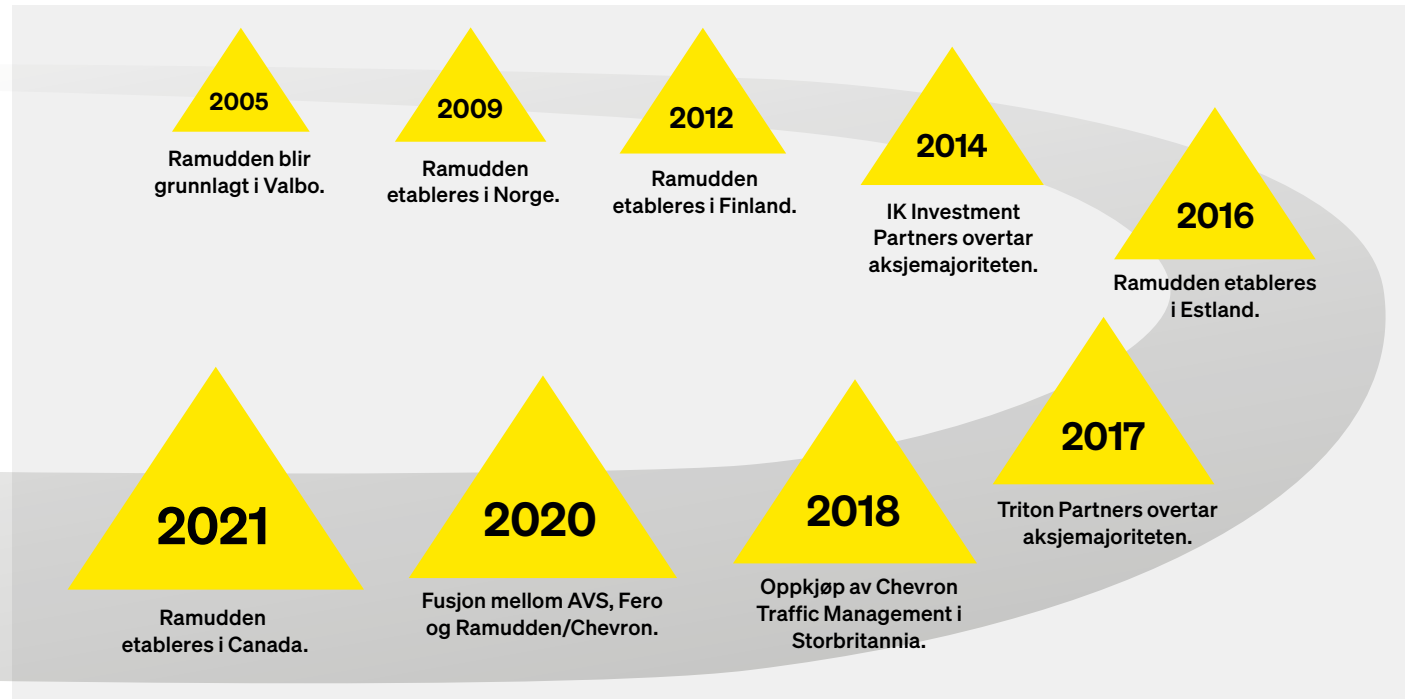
2005
Ramudden blir grunnlagt i Valbo.

2009
Ramudden etableres i Norge.

2012
Ramudden etableres i Finland.

2014
IK Investment Partners overtar aksjemajoriteten.

2016
Ramudden etableres i Estland.

2017
Triton Partners overtar aksjemajoriteten.

2018
Oppkjøp av Chevron Traffic Management i Storbritannia.

2020
Fusjon mellom AVS, Fero og Ramudden/Chevron.

2021
Ramudden etableres i Canada.